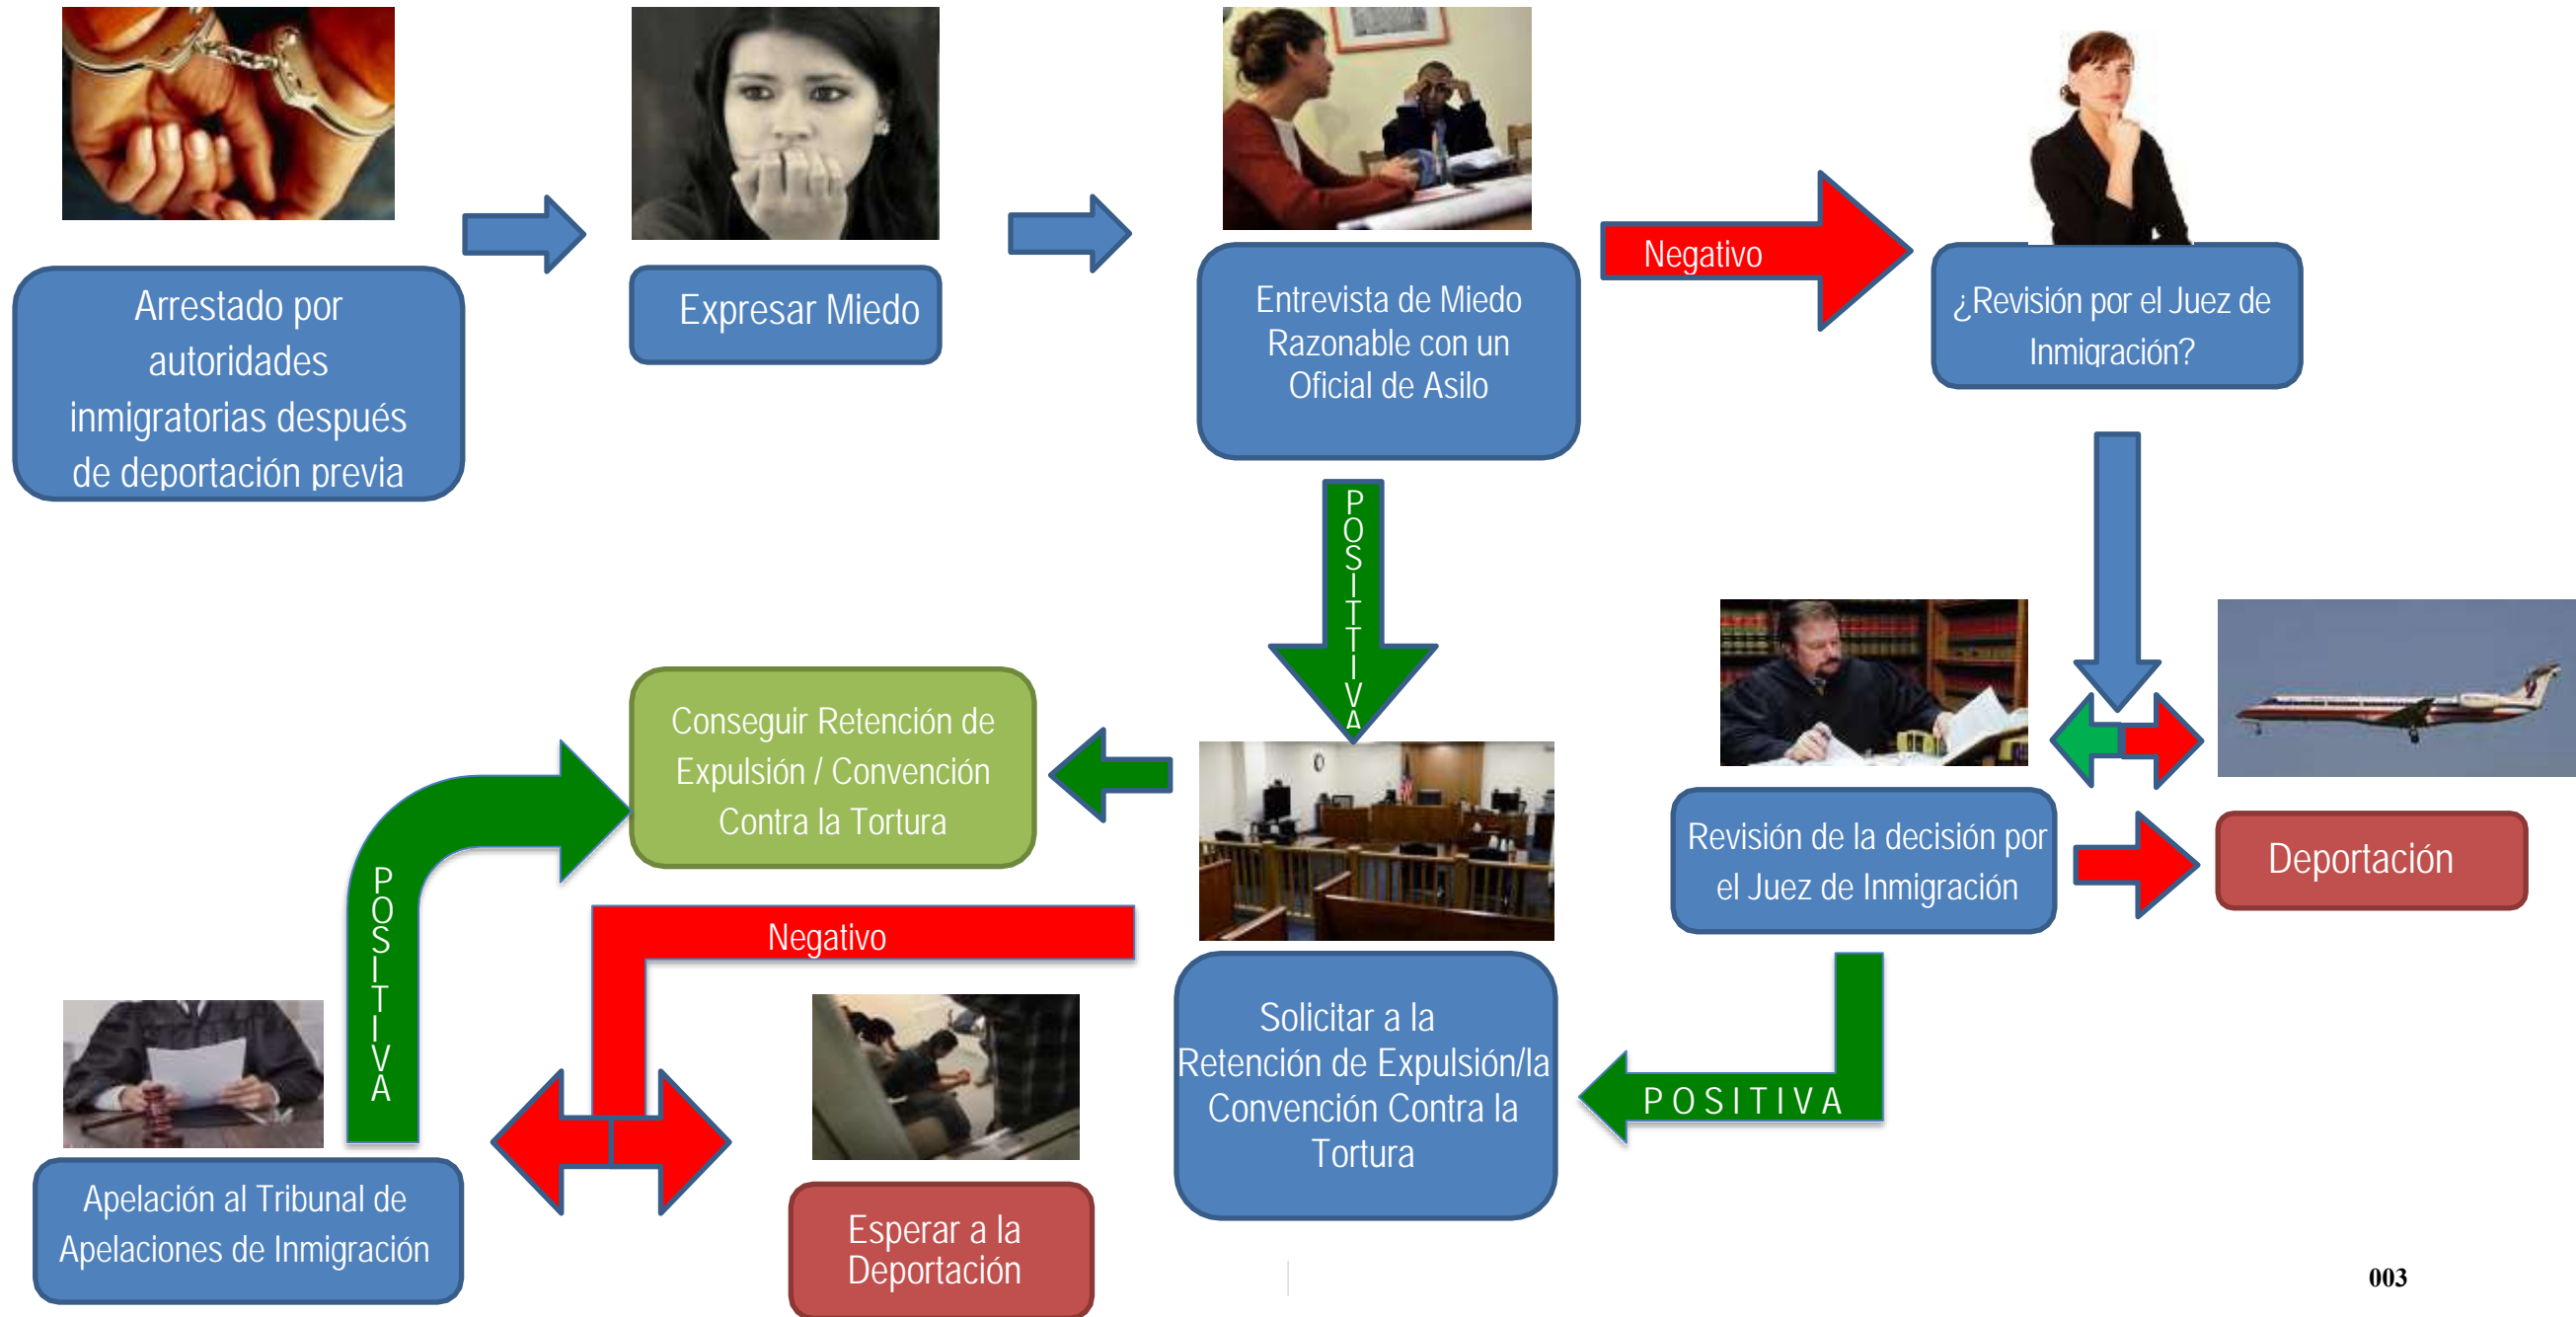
Arrestado por autoridades inmigratorias después de deportación previa

Expresar Miedo

Entrevista de Miedo Razonable con un Oficial de Asilo

Negativo

¿Revisión por el Juez de Inmigración?

POSITIVA

Revisión de la decisión por el Juez de Inmigración

Deportación

Conseguir Retención de Expulsión / Convención Contra la Tortura

Negativo

POSITIVA

Solicitar a la Retención de Expulsión/la Convención Contra la Tortura

POSITIVA

Apelación al Tribunal de Apelaciones de Inmigración

Esperar a la Deportación

003